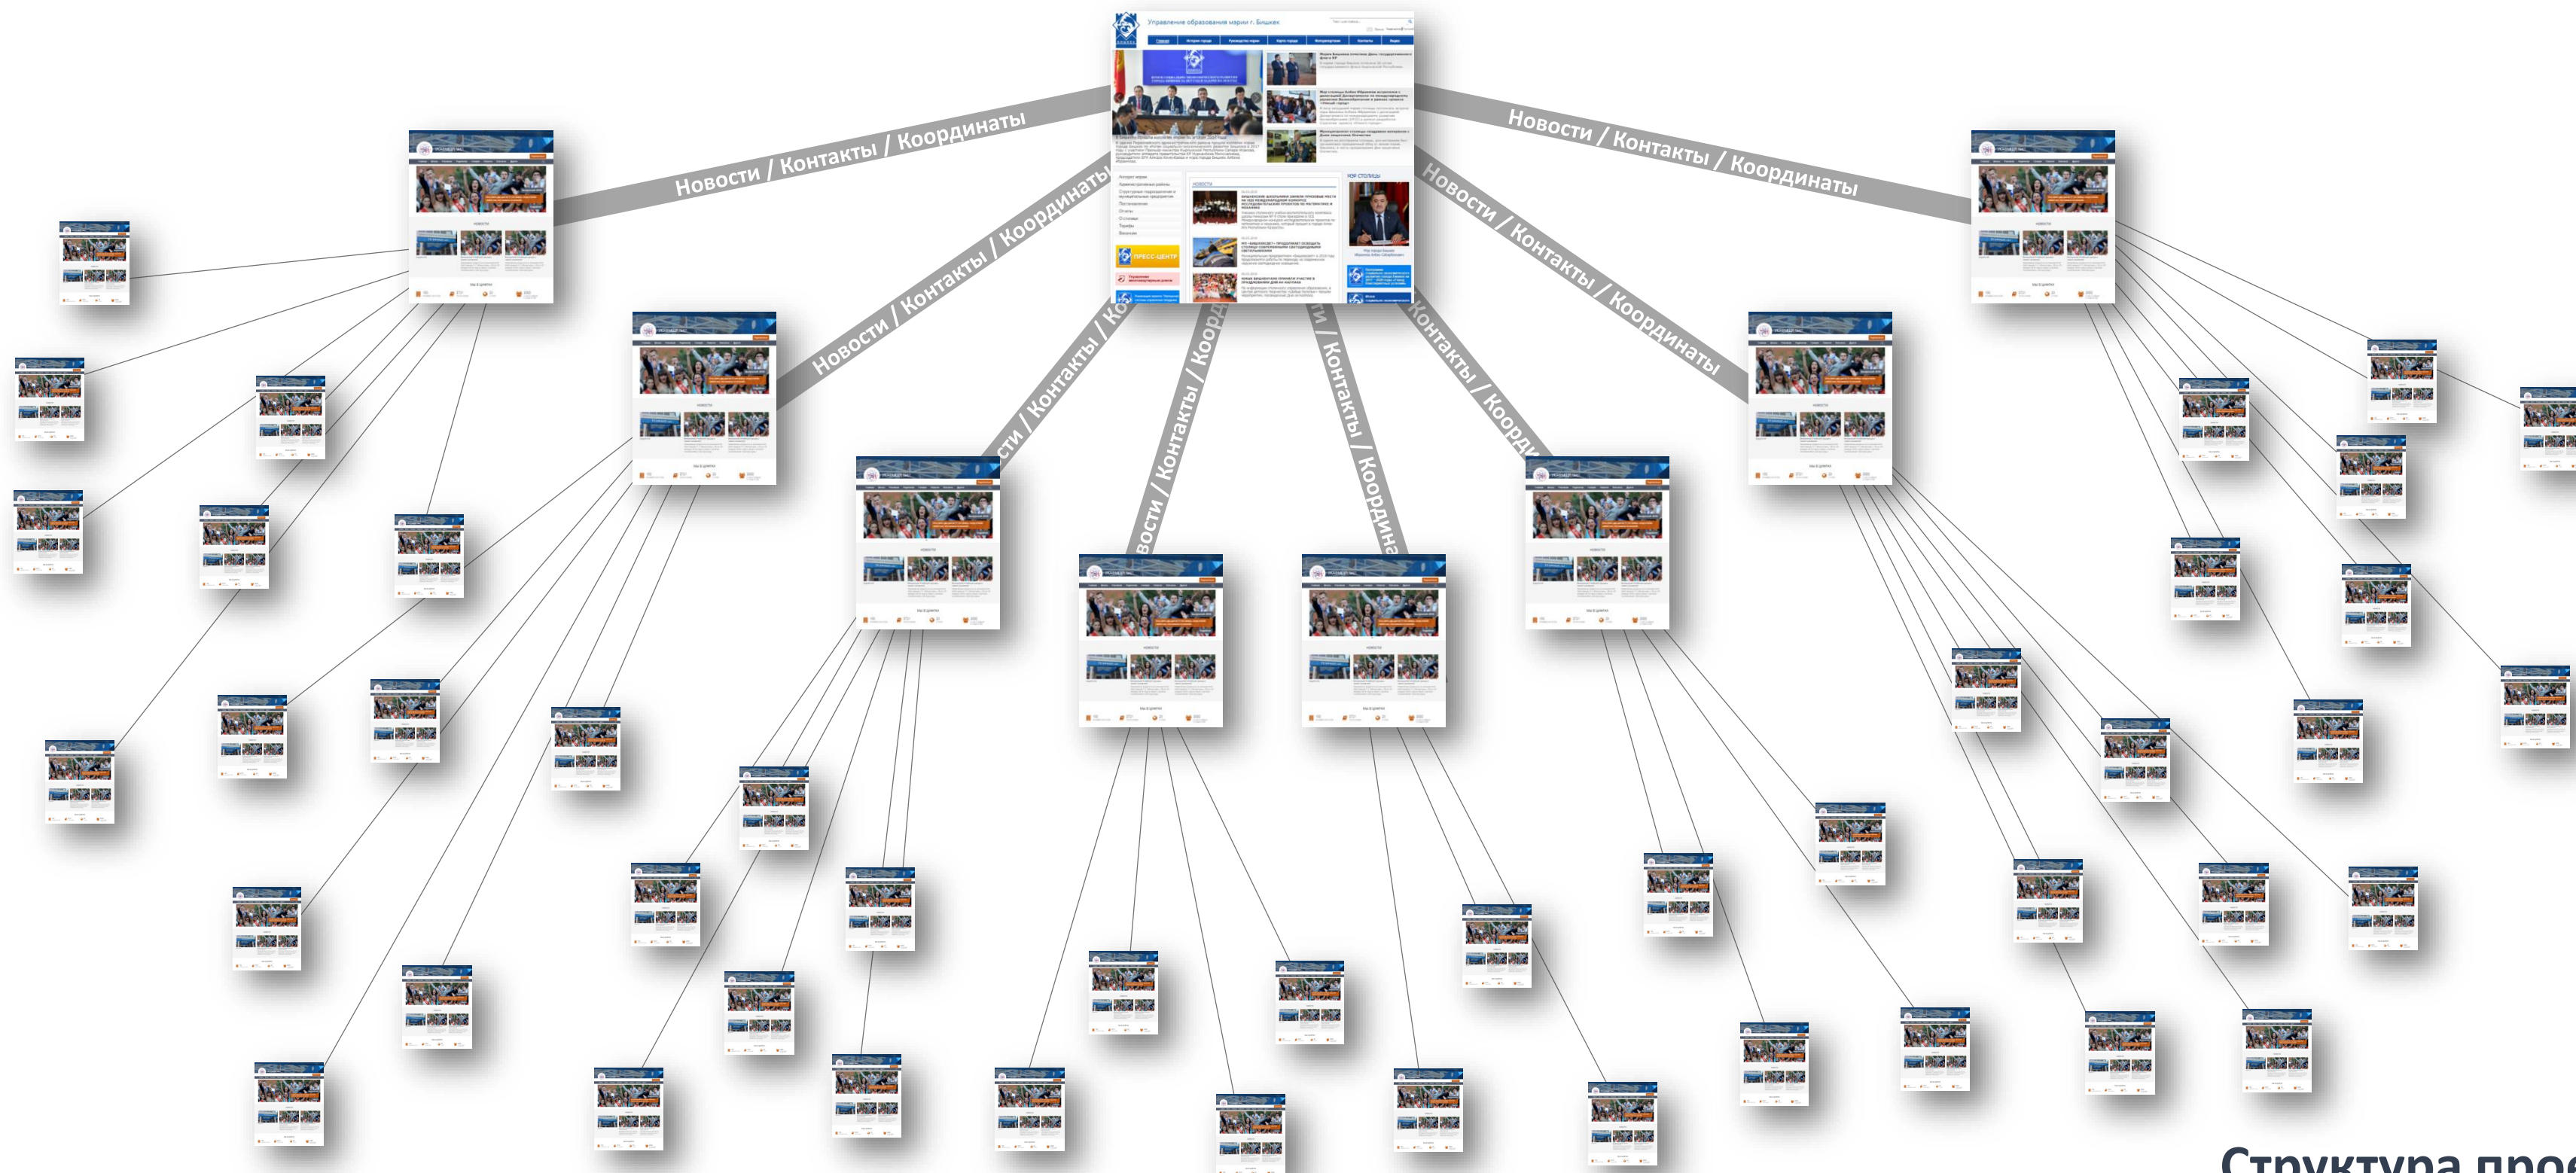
Управление образования мэрии г. Бишкек

ПРЕСС-ЦЕНТР

Новости / Контакты / Координаты

Новости / Контакты / Координаты

Новости / Контакты / Координаты

Новости / Контакты / Координаты

сти / Контакты /

Новости / Контакты / Коорд

и / Контакты / Координа

Контакты / Коорд

Новости / Контакты / Координаты

Структура прое